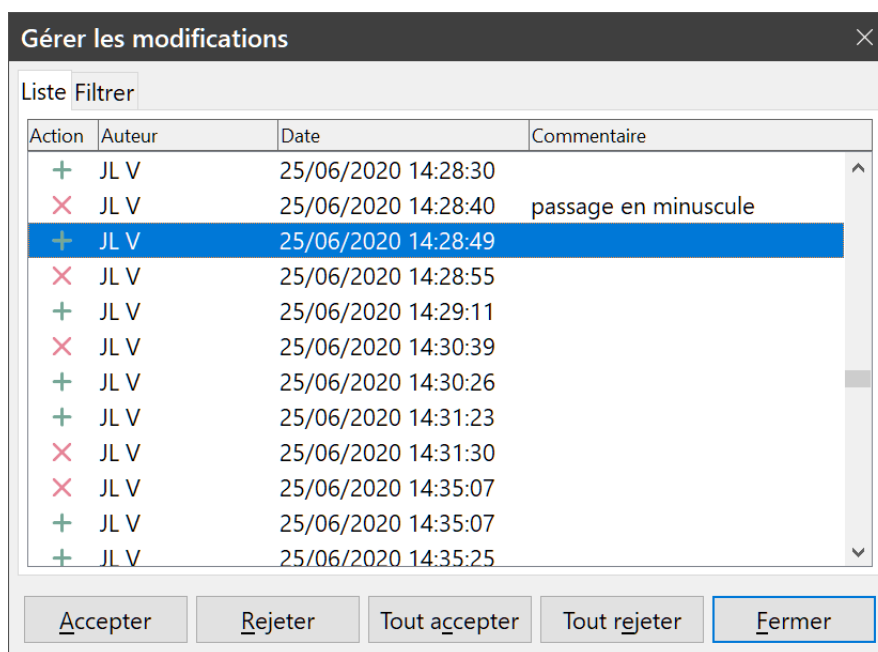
Gérer les modifications

Liste Filtrer

| Action | Auteur | Date | Commentaire |
|---|---|---|---|
| + | JL V | 25/06/2020 14:28:30 | |
| × | JL V | 25/06/2020 14:28:40 | passage en minuscule |
| + | JL V | 25/06/2020 14:28:49 | |
| × | JL V | 25/06/2020 14:28:55 | |
| + | JL V | 25/06/2020 14:29:11 | |
| × | JL V | 25/06/2020 14:30:39 | |
| + | JL V | 25/06/2020 14:30:26 | |
| + | JL V | 25/06/2020 14:31:23 | |
| × | JL V | 25/06/2020 14:31:30 | |
| × | JL V | 25/06/2020 14:35:07 | |
| + | JL V | 25/06/2020 14:35:07 | |
| + | JL V | 25/06/2020 14:35:25 | |

Accepter Rejeter Tout accepter Tout rejeter Fermer